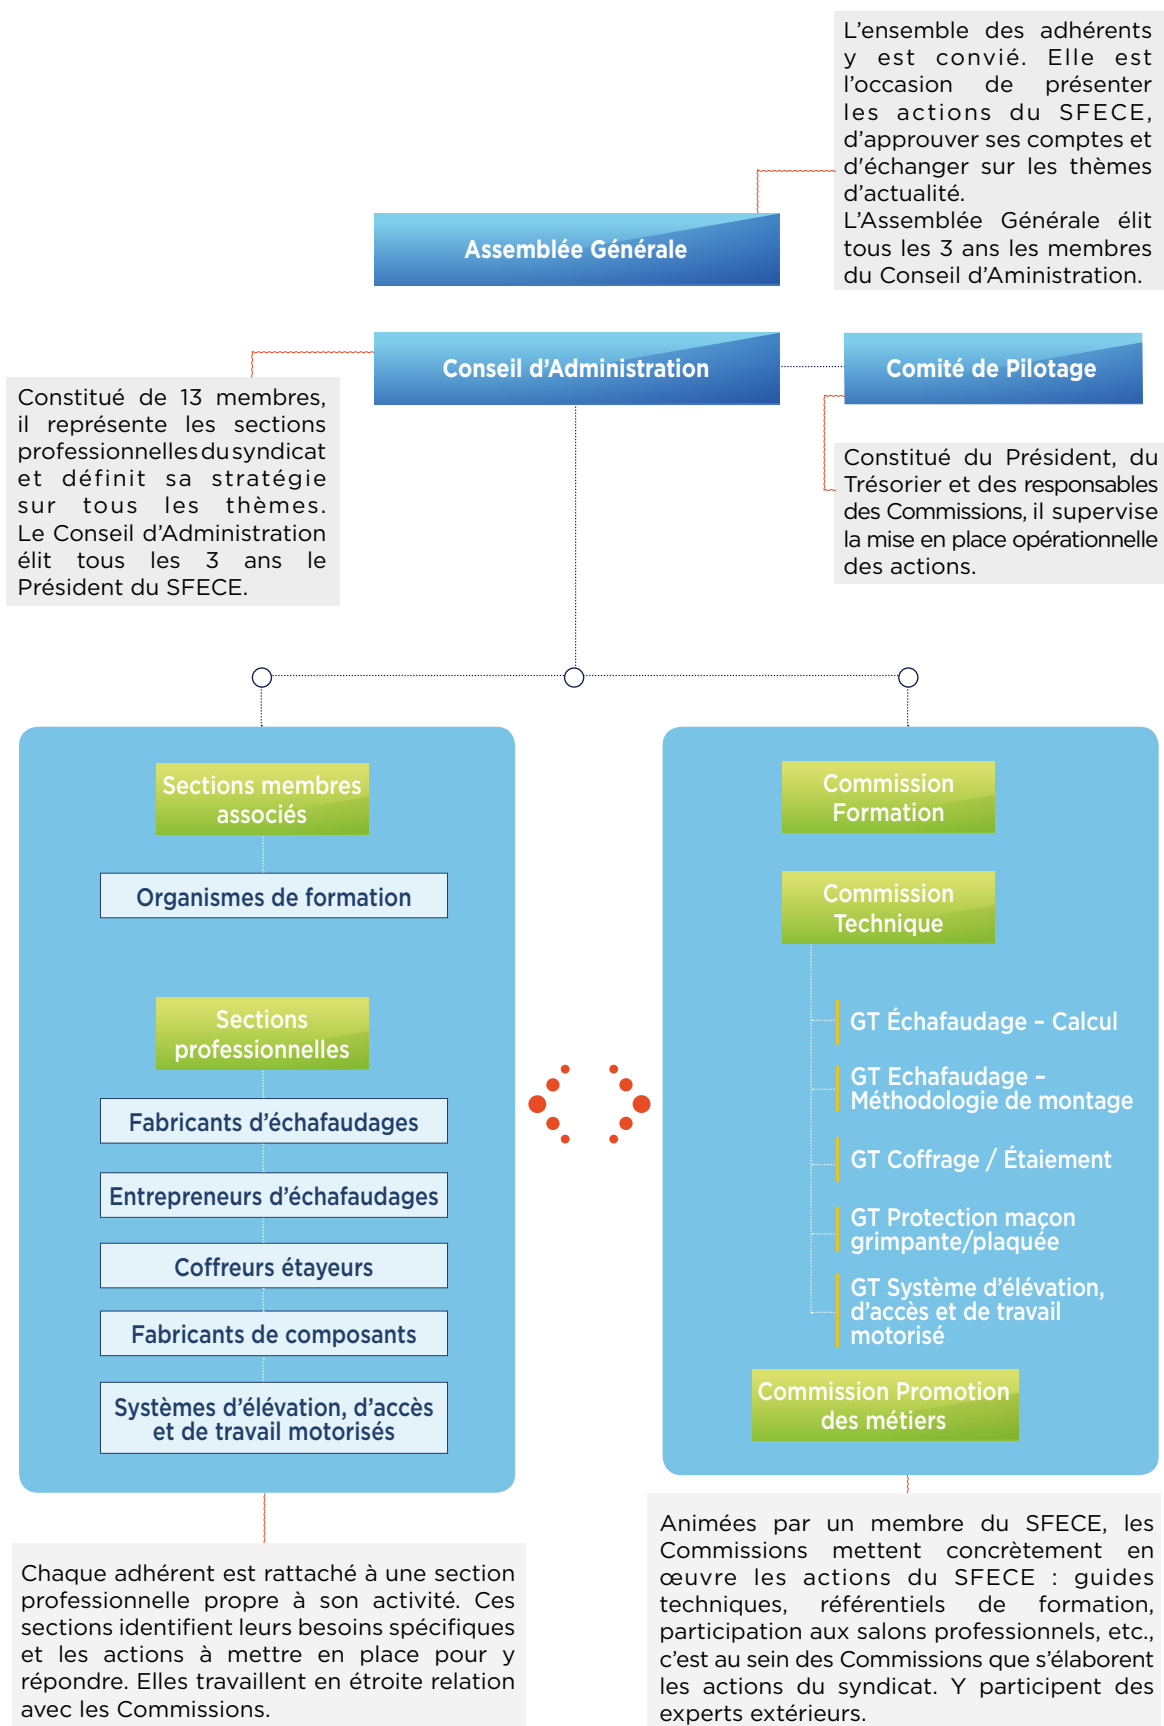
L’ensemble des adhérents y est convié. Elle est l’occasion de présenter les actions du SFECE, d’approuver ses comptes et d’échanger sur les thèmes d’actualité.
L’Assemblée Générale élit tous les 3 ans les membres du Conseil d’Aministration.

Assemblée Générale

Conseil d’Administration

Comité de Pilotage

Constitué de 13 membres, il représente les sections professionnelles du syndicat et définit sa stratégie sur tous les thèmes. Le Conseil d’Administration élit tous les 3 ans le Président du SFECE.

Constitué du Président, du Trésorier et des responsables des Commissions, il supervise la mise en place opérationnelle des actions.

Sections membres associés

Organismes de formation

Sections professionnelles

Fabricants d’échafaudages

Entrepreneurs d’échafaudages

Coffreurs étayeurs

Fabricants de composants

Systèmes d’élévation, d’accès et de travail motorisés

Commission Formation

Commission Technique

GT Échafaudage - Calcul

GT Echafaudage - Méthodologie de montage

GT Coffrage / Étaiement

GT Protection maçon grimpante/plaquée

GT Système d’élévation, d’accès et de travail motorisé

Commission Promotion des métiers

Chaque adhérent est rattaché à une section professionnelle propre à son activité. Ces sections identifient leurs besoins spécifiques et les actions à mettre en place pour y répondre. Elles travaillent en étroite relation avec les Commissions.

Animées par un membre du SFECE, les Commissions mettent concrètement en œuvre les actions du SFECE : guides techniques, référentiels de formation, participation aux salons professionnels, etc., c’est au sein des Commissions que s’élaborent les actions du syndicat. Y participent des experts extérieurs.